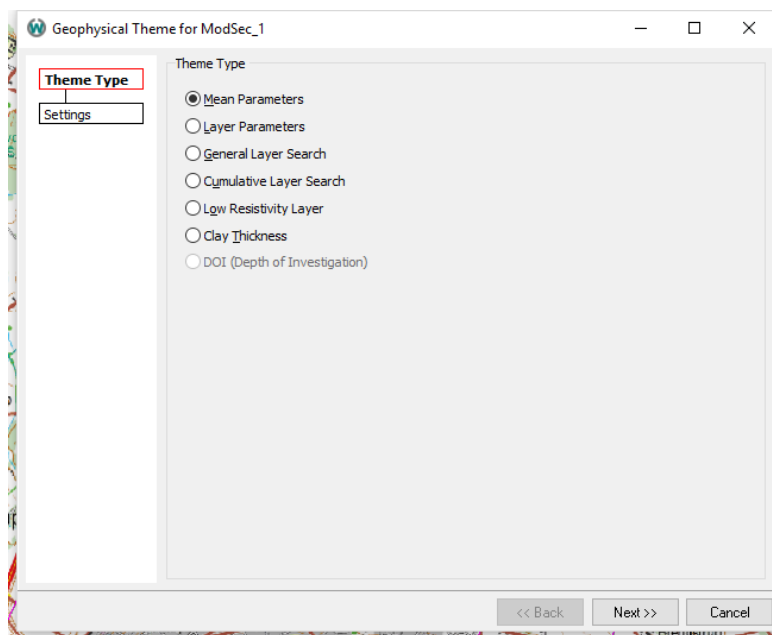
Geophysical Theme for ModSec_1

Theme Type
Settings

Theme Type
Mean Parameters
Layer Parameters
General Layer Search
Cumulative Layer Search
Low Resistivity Layer
Clay Thickness
DOI (Depth of Investigation)

<< Back
Next >>
Cancel